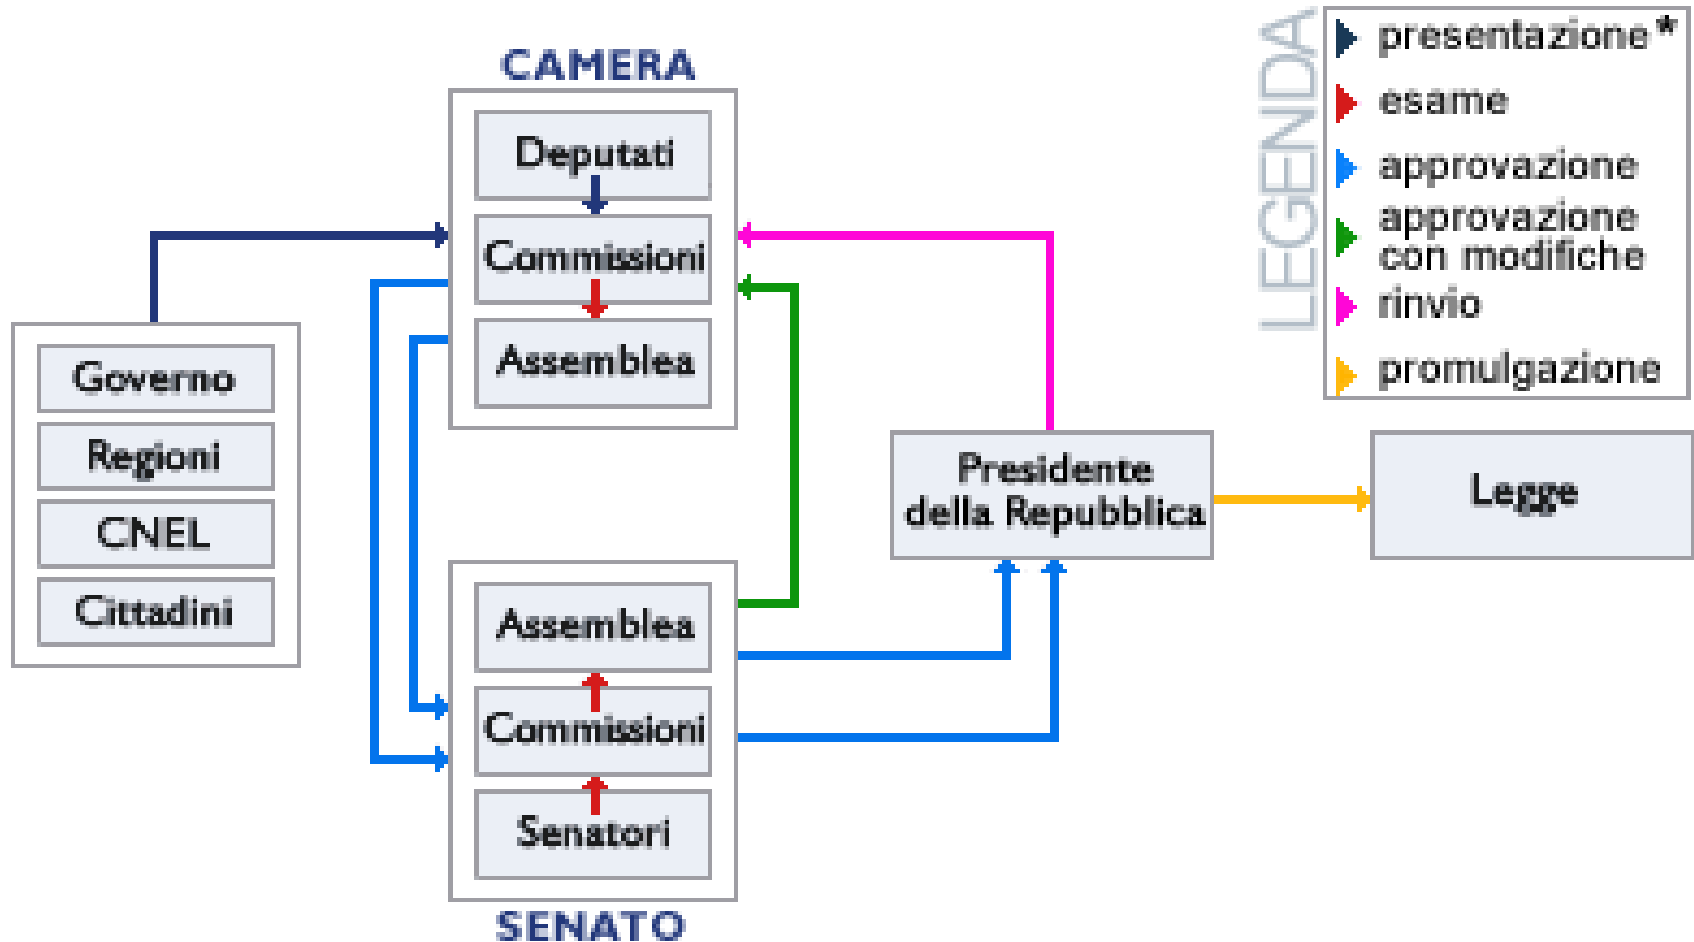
CAMERA

Deputati

Commissioni

Assemblea

Governo

Regioni

CNEL

Cittadini

Presidente della Repubblica

Legge

Assemblea

Commissioni

Senatori

SENATO

LEGENDA

presentazione*

esame

approvazione

approvazione con modifiche

rinvio

promulgazione